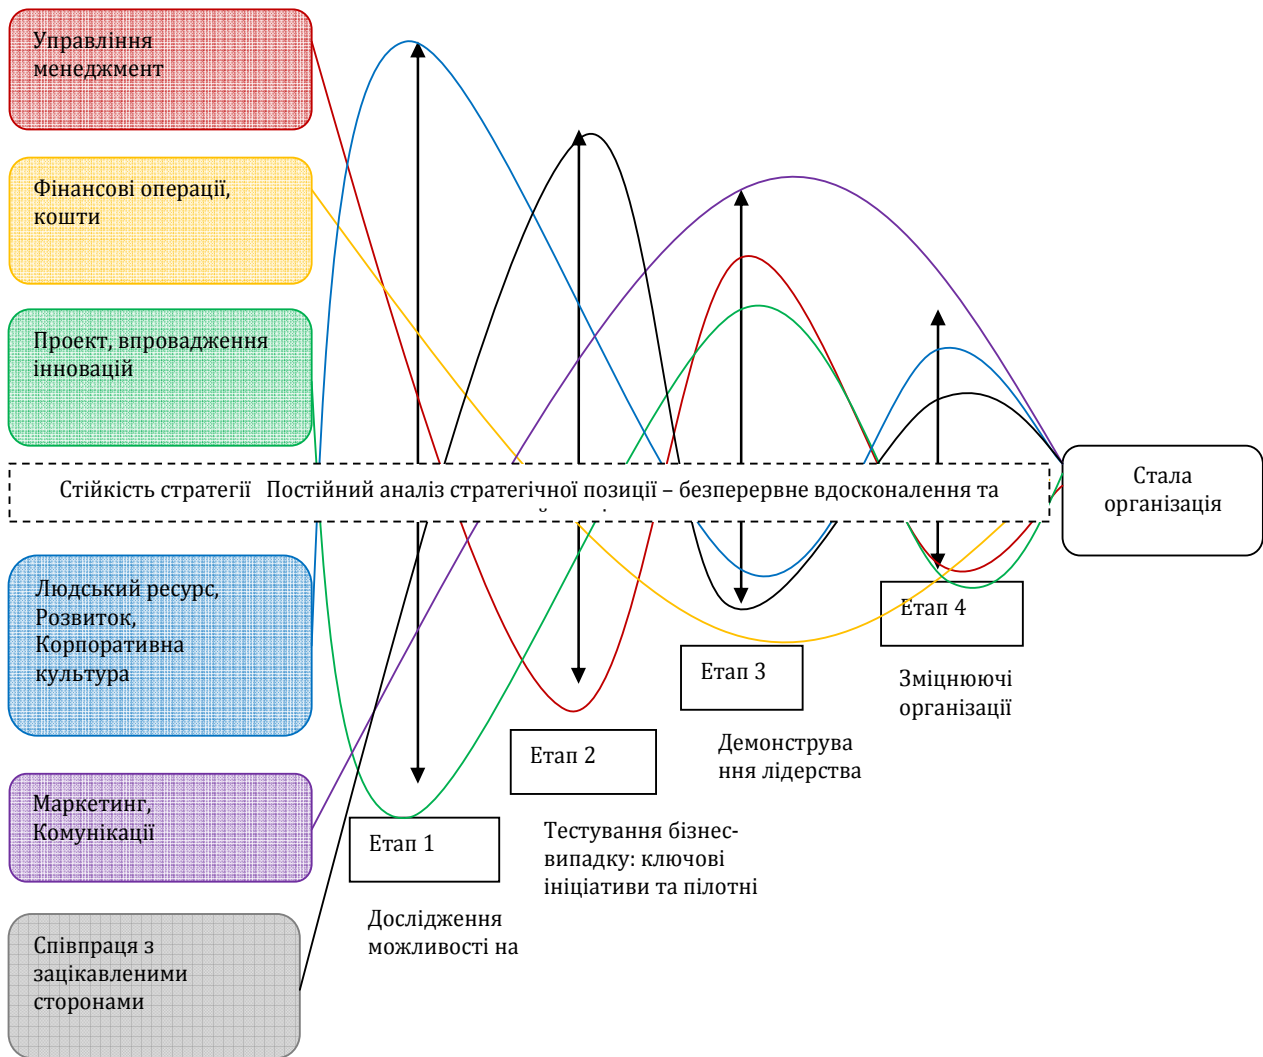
Управління менеджмент

Фінансові операції, кошти

Проект, впровадження інновацій

Стійкість стратегії Постійний аналіз стратегічної позиції – безперервне вдосконалення та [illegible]

Стала організація

Людський ресурс, Розвиток, Корпоративна культура

Маркетинг, Комунікації

Співпраця з зацікавленими сторонами

Етап 1

Дослідження можливості на

Етап 2

Тестування бізнес-випадку: ключові ініціативи та пілотні

Етап 3

Демонстрування лідерства

Етап 4

Зміцнюючі організації